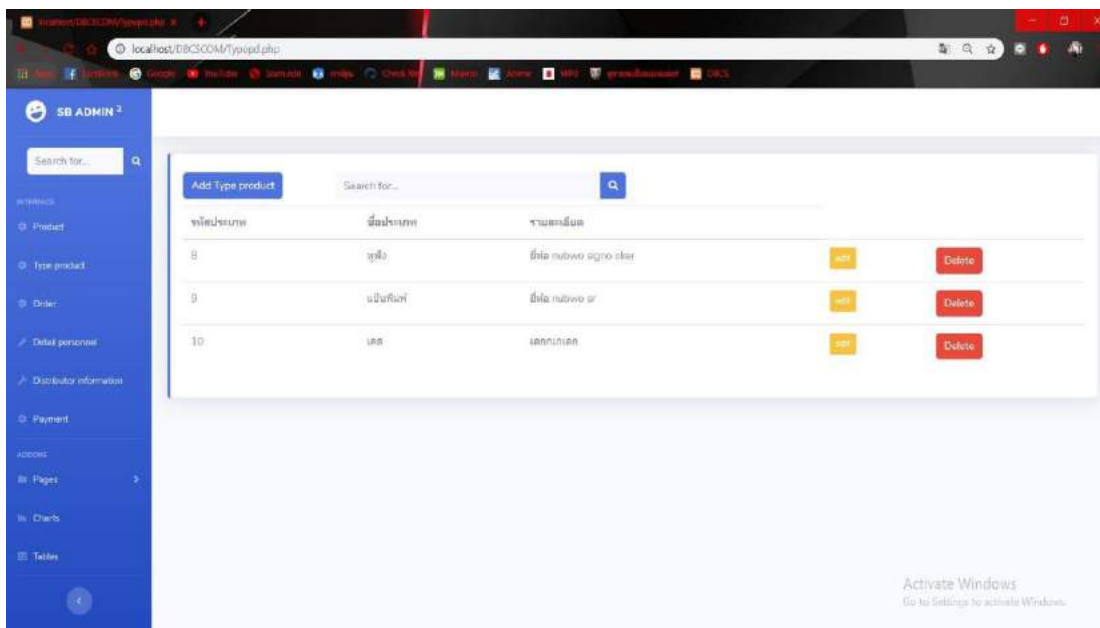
localhost/DBCSCOM/Typepd.php ×

localhost/DBCSCOM/Typepd.php

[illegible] Google YouTube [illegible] DBCS

SB ADMIN 2

Search for...

INTERFACE

Product

Type product

Order

Detail personnel

Distributor information

Payment

ADDONS

Pages

Charts

Tables

Add Type product

Search for...

| รหัสประเภท | ชื่อประเภท | รายละเอียด | | |
|---|---|---|---|---|
| 8 | ตุ๊กตา | ยี่ห้อ nubwo signo oker | edit | Delete |
| 9 | แป้นพิมพ์ | ยี่ห้อ nubwo sr | edit | Delete |
| 10 | เคส | เคสกเกเคส | edit | Delete |

Activate Windows
Go to Settings to activate Windows.